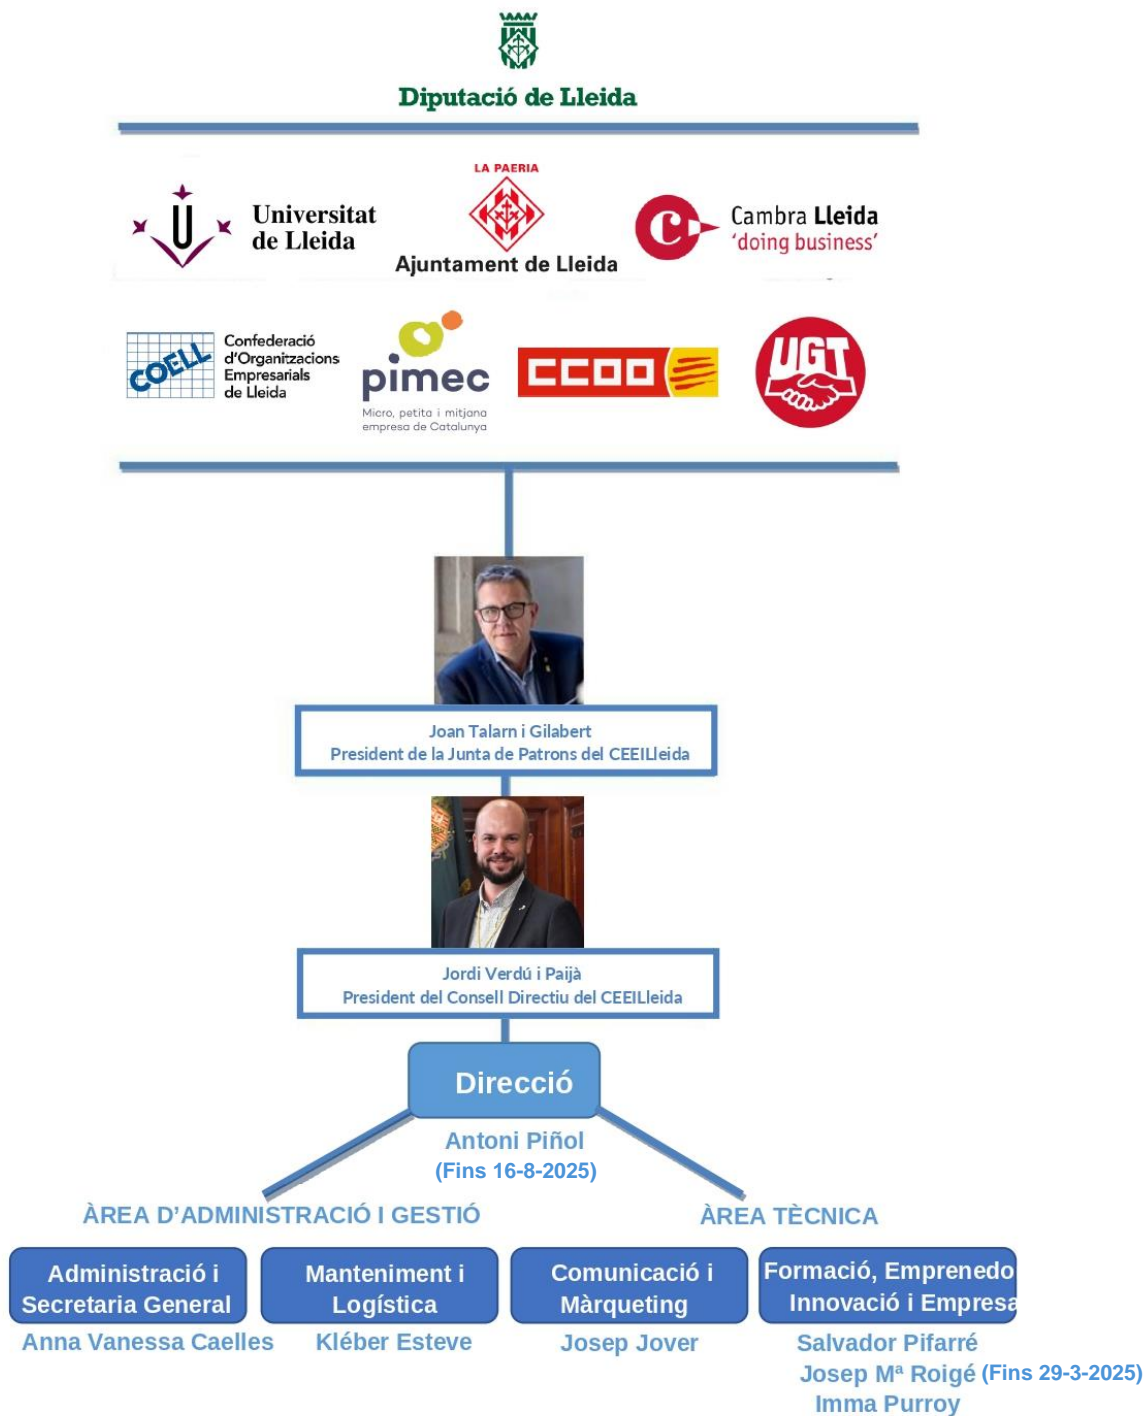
Diputació de Lleida

Universitat de Lleida

LA PAERIA
Ajuntament de Lleida

Cambra Lleida
'doing business'

COELL
Confederació d'Organitzacions Empresarials de Lleida

pimec
Micro, petita i mitjana empresa de Catalunya

CCOO

UGT

Joan Talarn i Gilabert
President de la Junta de Patrons del CEEILleida

Jordi Verdú i Paijà
President del Consell Directiu del CEEILleida

Direcció

Antoni Piñol
(Fins 16-8-2025)

ÀREA D'ADMINISTRACIÓ I GESTIÓ

ÀREA TÈCNICA

Administració i Secretaria General
Anna Vanessa Caelles

Manteniment i Logística
Kléber Esteve

Comunicació i Màrqueting
Josep Jover

Formació, Emprenedo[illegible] Innovació i Empresa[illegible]
Salvador Pifarré
Josep Mª Roigé (Fins 29-3-2025)
Imma Purroy